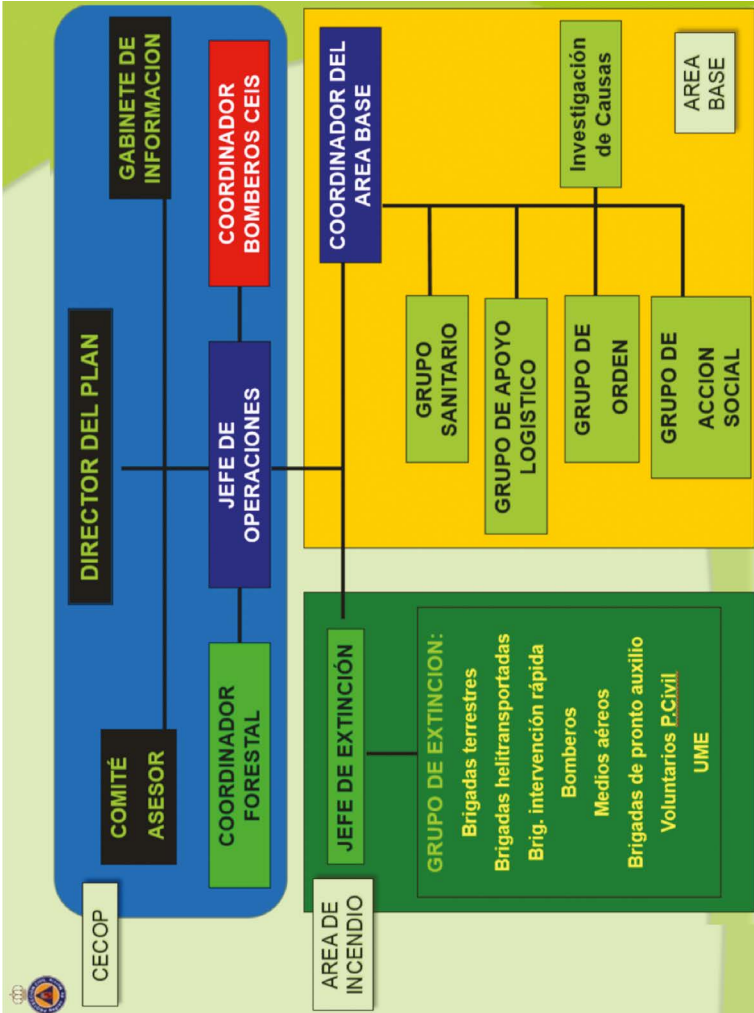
CECOP

DIRECTOR DEL PLAN

GABINETE DE INFORMACION

COMITÉ ASESOR

COORDINADOR BOMBEROS CEIS

JEFE DE OPERACIONES

COORDINADOR FORESTAL

COORDINADOR DEL AREA BASE

Investigación de Causas

AREA BASE

GRUPO SANITARIO

GRUPO DE APOYO LOGISTICO

GRUPO DE ORDEN

GRUPO DE ACCION SOCIAL

AREA DE INCENDIO

JEFE DE EXTINCIÓN

GRUPO DE EXTINCION:
Brigadas terrestres
Brigadas helitransportadas
Brig. intervención rápida
Bomberos
Medios aéreos
Brigadas de pronto auxilio
Voluntarios P.Civil
UME